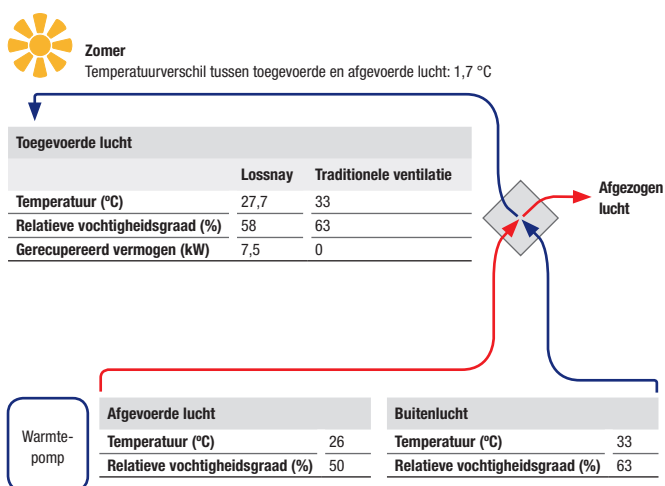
Zomer
Temperatuurverschil tussen toegevoerde en afgevoerde lucht: 1,7 °C

| Toegevoerde lucht | | |
|---|---|---|
| | Lossnay | Traditionele ventilatie |
| Temperatuur (ºC) | 27,7 | 33 |
| Relatieve vochtigheidsgraad (%) | 58 | 63 |
| Gerecupereerd vermogen (kW) | 7,5 | 0 |

Afgezogen lucht

Warmtepomp

| Afgevoerde lucht | |
|---|---|
| Temperatuur (ºC) | 26 |
| Relatieve vochtigheidsgraad (%) | 50 |

| Buitenlucht | |
|---|---|
| Temperatuur (ºC) | 33 |
| Relatieve vochtigheidsgraad (%) | 63 |